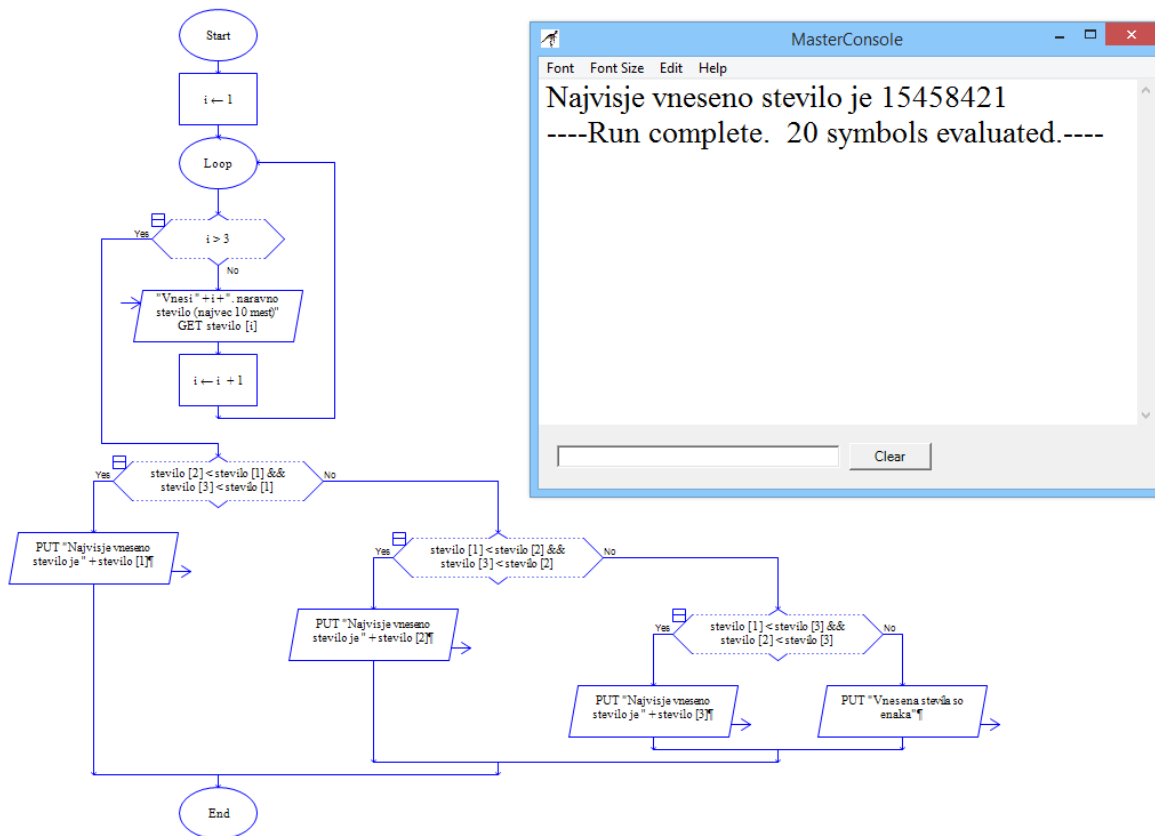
Start

i ← 1

Loop

i > 3

Yes

No

"Vnesi " + i + ". naravno stevilo (najvec 10 mest)"
GET stevilo [i]

i ← i + 1

stevilo [2] < stevilo [1] && stevilo [3] < stevilo [1]

Yes

No

PUT "Najvisje vneseno stevilo je " + stevilo [1]¶

stevilo [1] < stevilo [2] && stevilo [3] < stevilo [2]

Yes

No

PUT "Najvisje vneseno stevilo je " + stevilo [2]¶

stevilo [1] < stevilo [3] && stevilo [2] < stevilo [3]

Yes

No

PUT "Najvisje vneseno stevilo je " + stevilo [3]¶

PUT "Vnesena stevila so enaka"¶

End

MasterConsole

Font Font Size Edit Help

Najvisje vneseno stevilo je 15458421
----Run complete. 20 symbols evaluated.----

Clear